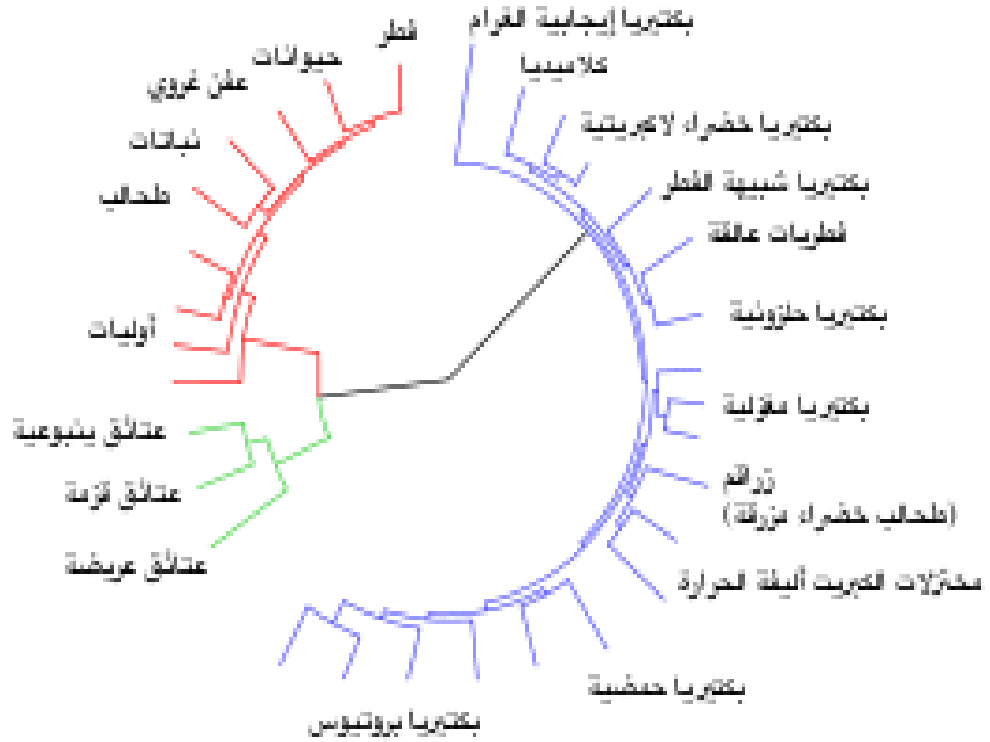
فطر
حيوانات
عفن غروي
نباتات
طحالب
أوليات
عتائق ينبوعية
عتائق قزمة
عتائق عريضة
بكتيريا إيجابية الغرام
كلاميديا
بكتيريا خضراء لاكبريتية
بكتيريا شبيهة الفطر
فطريات عالقة
بكتيريا حلزونية
بكتيريا مغزلية
زراقم
(طحالب خضراء مزرقة)
مختزلات الكبريت أليفة الحرارة
بكتيريا حمضية
بكتيريا بروتيوس